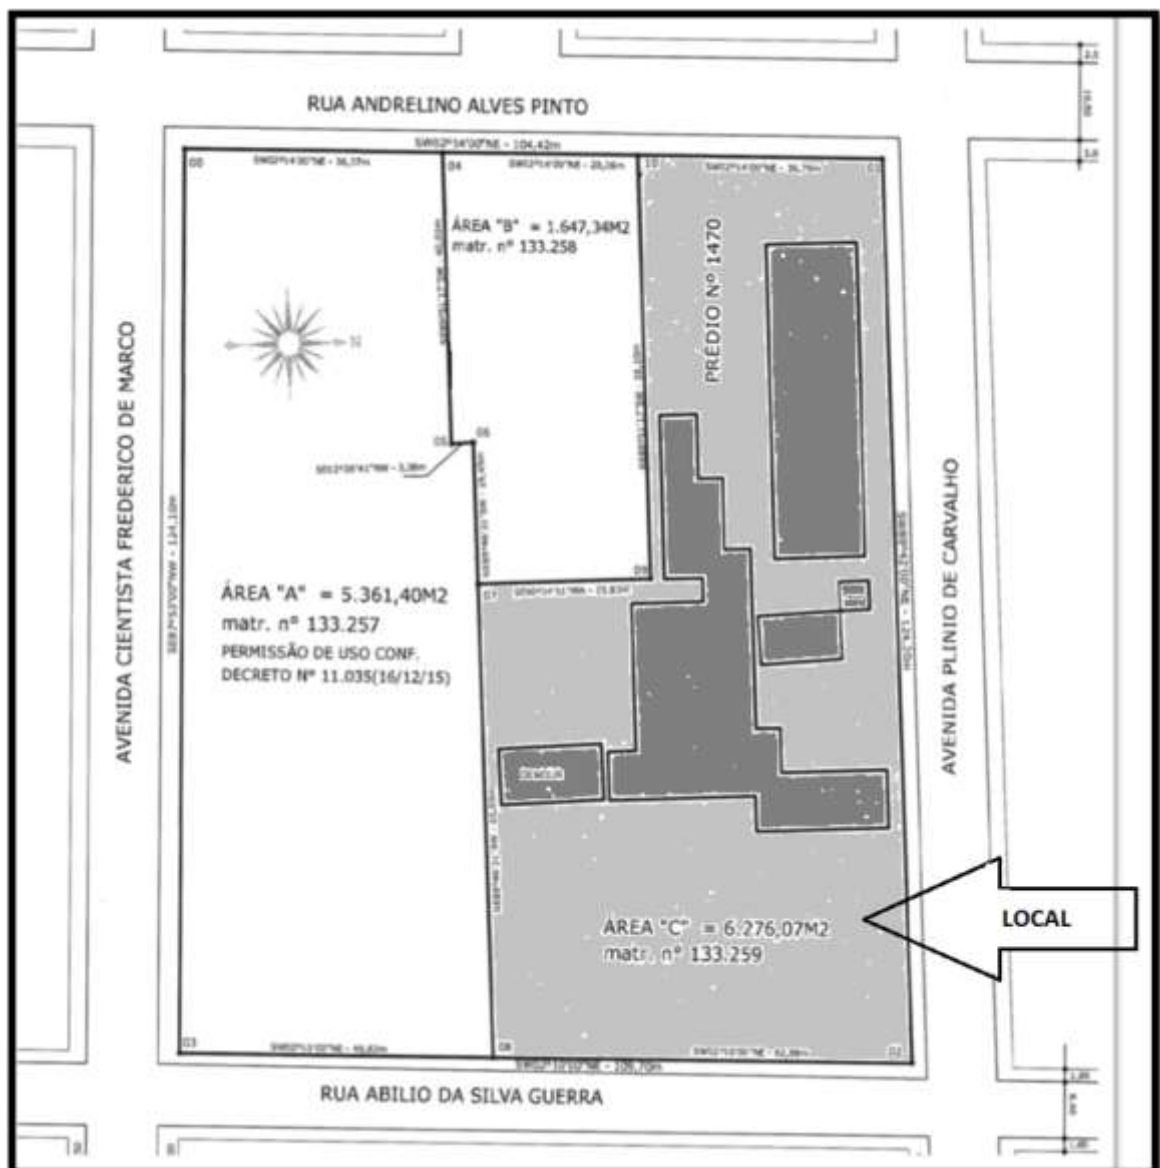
RUA ANDRELINO ALVES PINTO

S90°14'00"NE - 104,42m

ÁREA "B" = 1.647,34M2
matr. nº 133.258

PRÉDIO Nº 1470

AVENIDA CIENTISTA FREDERICO DE MARCO

ÁREA "A" = 5.361,40M2
matr. nº 133.257
PERMISSÃO DE USO CONF.
DECRETO Nº 11.035(16/12/15)

AVENIDA PLINIO DE CARVALHO

AREA "C" = 6.276,07M2
matr. nº 133.259

LOCAL

RUA ABILIO DA SILVA GUERRA